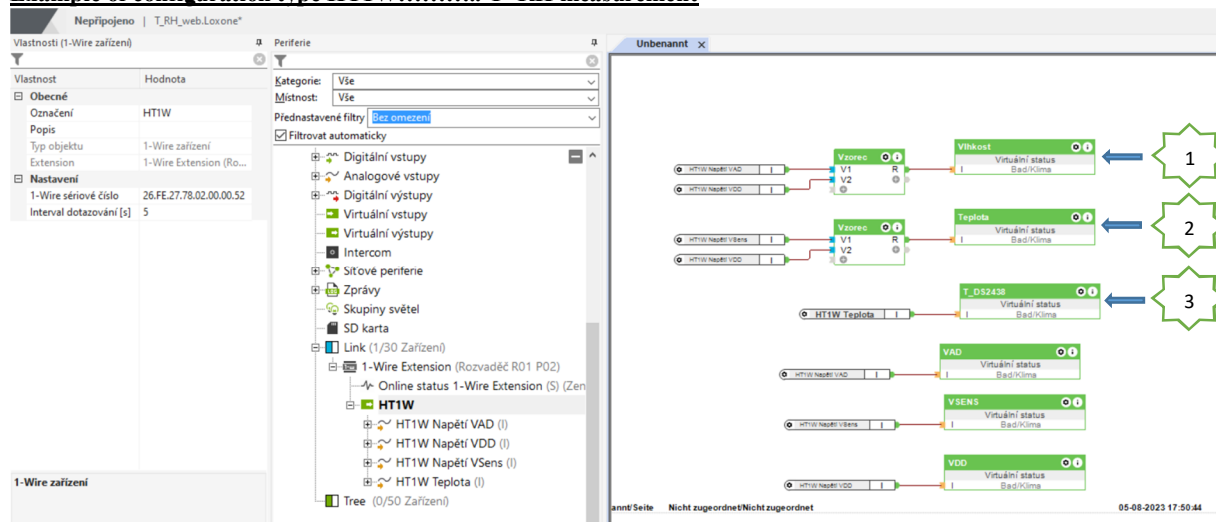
Example of configuration type HT1W.......... T+RH measurement

Nepřipojeno | T_RH_web.Loxone*

Vlastnosti (1-Wire zařízení)

| Vlastnost | Hodnota |
|---|---|
| Obecné | |
| Označení | HT1W |
| Popis | |
| Typ objektu | 1-Wire zařízení |
| Extension | 1-Wire Extension (Ro... |
| Nastavení | |
| 1-Wire sériové číslo | 26.FE.27.78.02.00.00.52 |
| Interval dotazování [s] | 5 |

1-Wire zařízení

Periferie
Kategorie: Vše
Místnost: Vše
Přednastavené filtry Bez omezení
Filtrovat automaticky

Digitální vstupy
Analogové vstupy
Digitální výstupy
Virtuální vstupy
Virtuální výstupy
Intercom
Síťové periferie
Zprávy
Skupiny světel
SD karta
Link (1/30 Zařízení)
1-Wire Extension (Rozvaděč R01 P02)
Online status 1-Wire Extension (S) (Zen
HT1W
HT1W Napětí VAD (I)
HT1W Napětí VDD (I)
HT1W Napětí VSens (I)
HT1W Teplota (I)
Tree (0/50 Zařízení)

Unbenannt

HT1W Napětí VAD
HT1W Napětí VDD
Vzorec
V1 R
V2
Vlhkost
Virtuální status
I Bad/Klima
1

HT1W Napětí VSens
HT1W Napětí VDD
Vzorec
V1 R
V2
Teplota
Virtuální status
I Bad/Klima
2

HT1W Teplota
T_DS2438
Virtuální status
I Bad/Klima
3

HT1W Napětí VAD
VAD
Virtuální status
I Bad/Klima

HT1W Napětí VSens
VSENS
Virtuální status
I Bad/Klima

HT1W Napětí VDD
VDD
Virtuální status
I Bad/Klima

annt/Seite Nicht zugeordnet/Nicht zugeordnet 05-08-2023 17:50:44